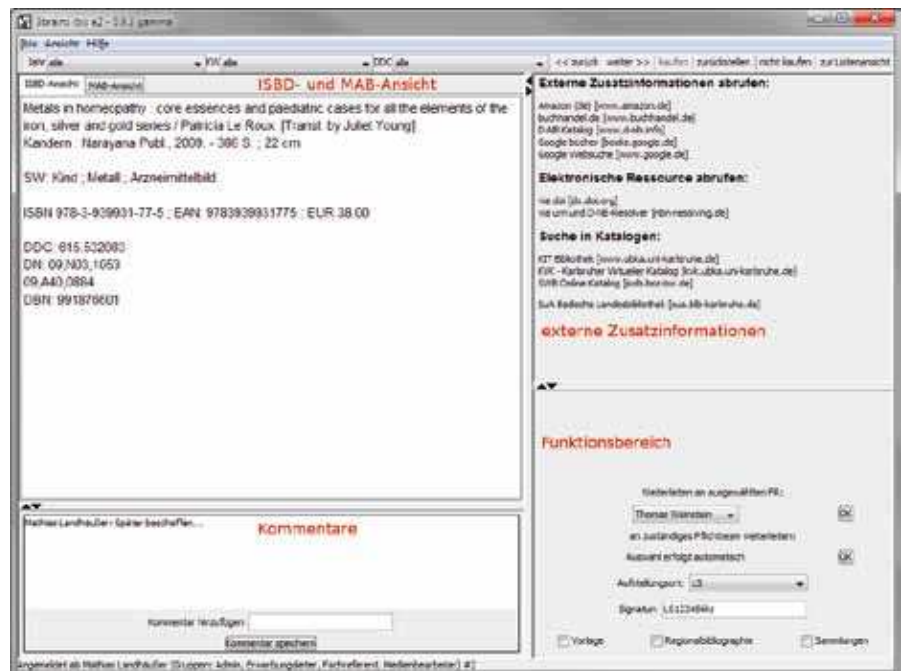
libraro dsv e2 - 0.9.1 gamma

Bo Ansicht Hilfe

Jahr alle | FW alle | DDC alle | << zurück | weiter >> | kaufen | zurückstellen | nicht kaufen | zur Listenansicht

ISBD-Ansicht | MAB-Ansicht

ISBD- und MAB-Ansicht

Metals in homeopathy : core essences and paediatric cases for all the elements of the iron, silver and gold series / Patricia Le Roux. [Transl. by Juliet Young]. Kandern : Narayana Publ., 2009. - 386 S. ; 22 cm

SW: Kind ; Metall ; Arzneimittelbild

ISBN 978-3-939931-77-5 ; EAN: 9783939931775 : EUR 38.00

DDC: 615.532083
DN: 09,N03,1053
09,A40,0884
DBN: 991876601

Mathias Landhäußer: Später beschaffen...

Kommentare

Kommentar hinzufügen:

Kommentar speichern

Externe Zusatzinformationen abrufen:

Amazon (DE) [www.amazon.de]
buchhandel.de [www.buchhandel.de]
D-NB-Katalog [www.d-nb.info]
Google Bücher [books.google.de]
Google Websuche [www.google.de]

Elektronische Ressource abrufen:

via doi [dx.doi.org]
via urn und D-NB-Resolver [nbn-resolving.de]

Suche in Katalogen:

KIT Bibliothek [www.ubka.uni-karlsruhe.de]
KVK - Karlsruher Virtueller Katalog [kvk.ubka.uni-karlsruhe.de]
SWB Online Katalog [swb.bsz-bw.de]

BLB Badische Landesbibliothek [sua.blb-karlsruhe.de]

externe Zusatzinformationen

Funktionsbereich

Weiterleiten an ausgewählten FR:

Thomas Weinstein

an zuständiges FR(s) beim Weiterleiten:

Auswahl erfolgt automatisch

OK

OK

Aufstellungsort: LS

Signatur: LS12345Ku

Vorlage | Regionalbibliographie | Sammlungen

Angemeldet als Mathias Landhäußer (Gruppen: Admin, Erwerbungsleiter, Fachreferent, Medienbearbeiter) #]